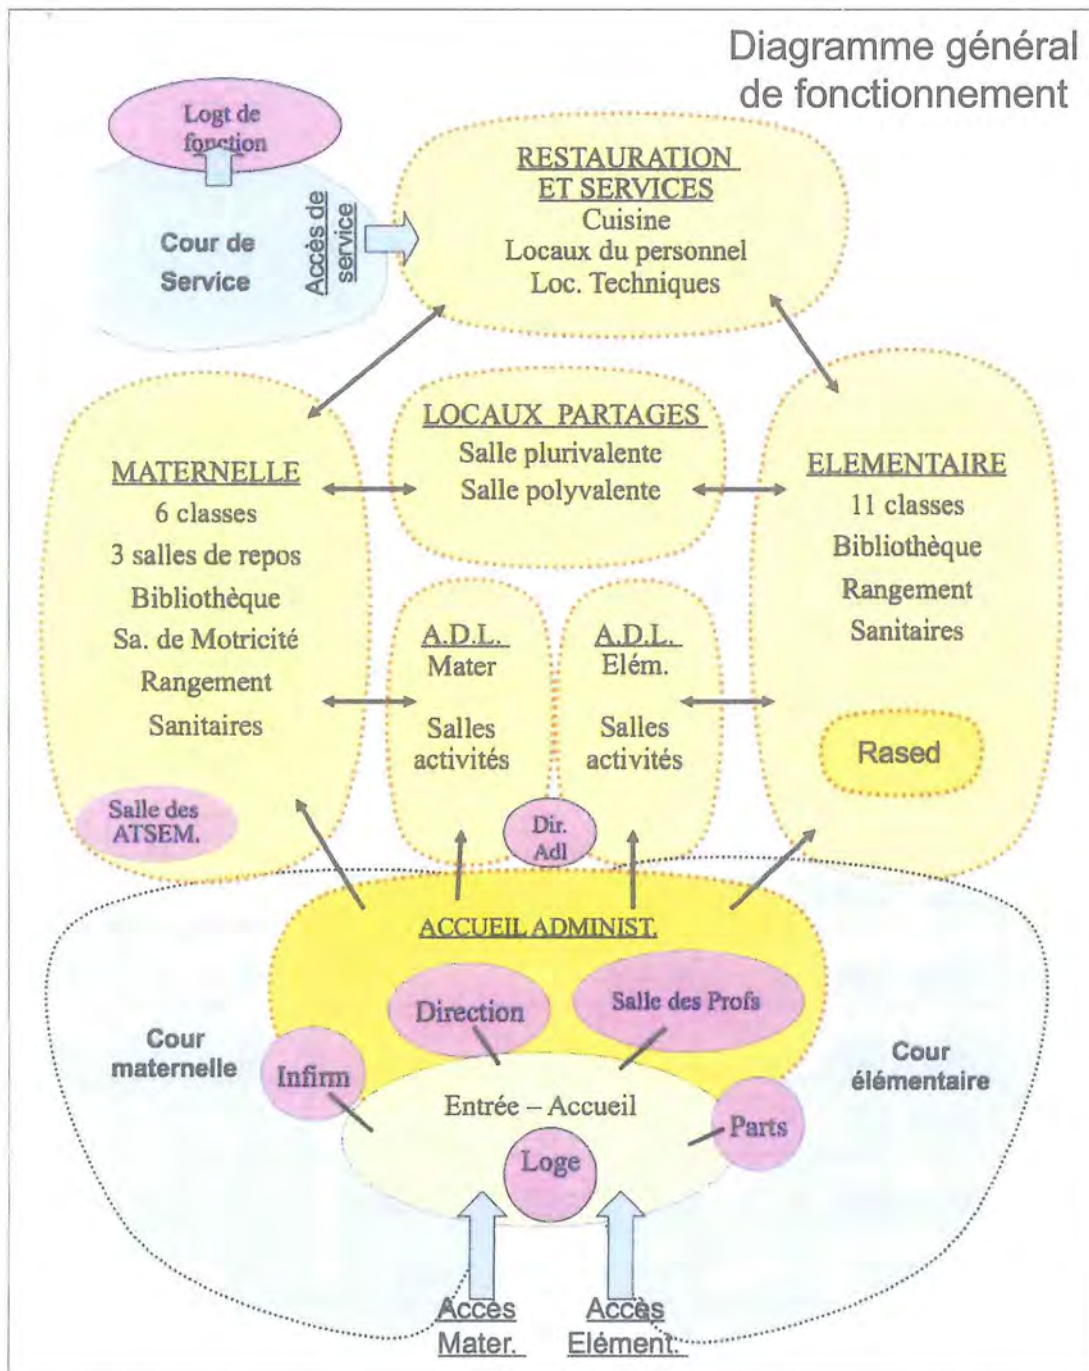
Diagramme général de fonctionnement

Logt de fonction

Cour de Service

Accès de service

RESTAURATION ET SERVICES
Cuisine
Locaux du personnel
Loc. Techniques

MATERNELLE
6 classes
3 salles de repos
Bibliothèque
Sa. de Motricité
Rangement
Sanitaires

Salle des ATSEM.

LOCAUX PARTAGES
Salle plurivalente
Salle polyvalente

A.D.L.
Mater
Salles activités

A.D.L.
Elém.
Salles activités

Dir. Adl

ELEMENTAIRE
11 classes
Bibliothèque
Rangement
Sanitaires

Rased

ACCUEIL ADMINIST.

Direction

Salle des Profs

Cour maternelle

Infirm

Entrée – Accueil

Loge

Parts

Cour élémentaire

Acces Mater.

Accès Elément.